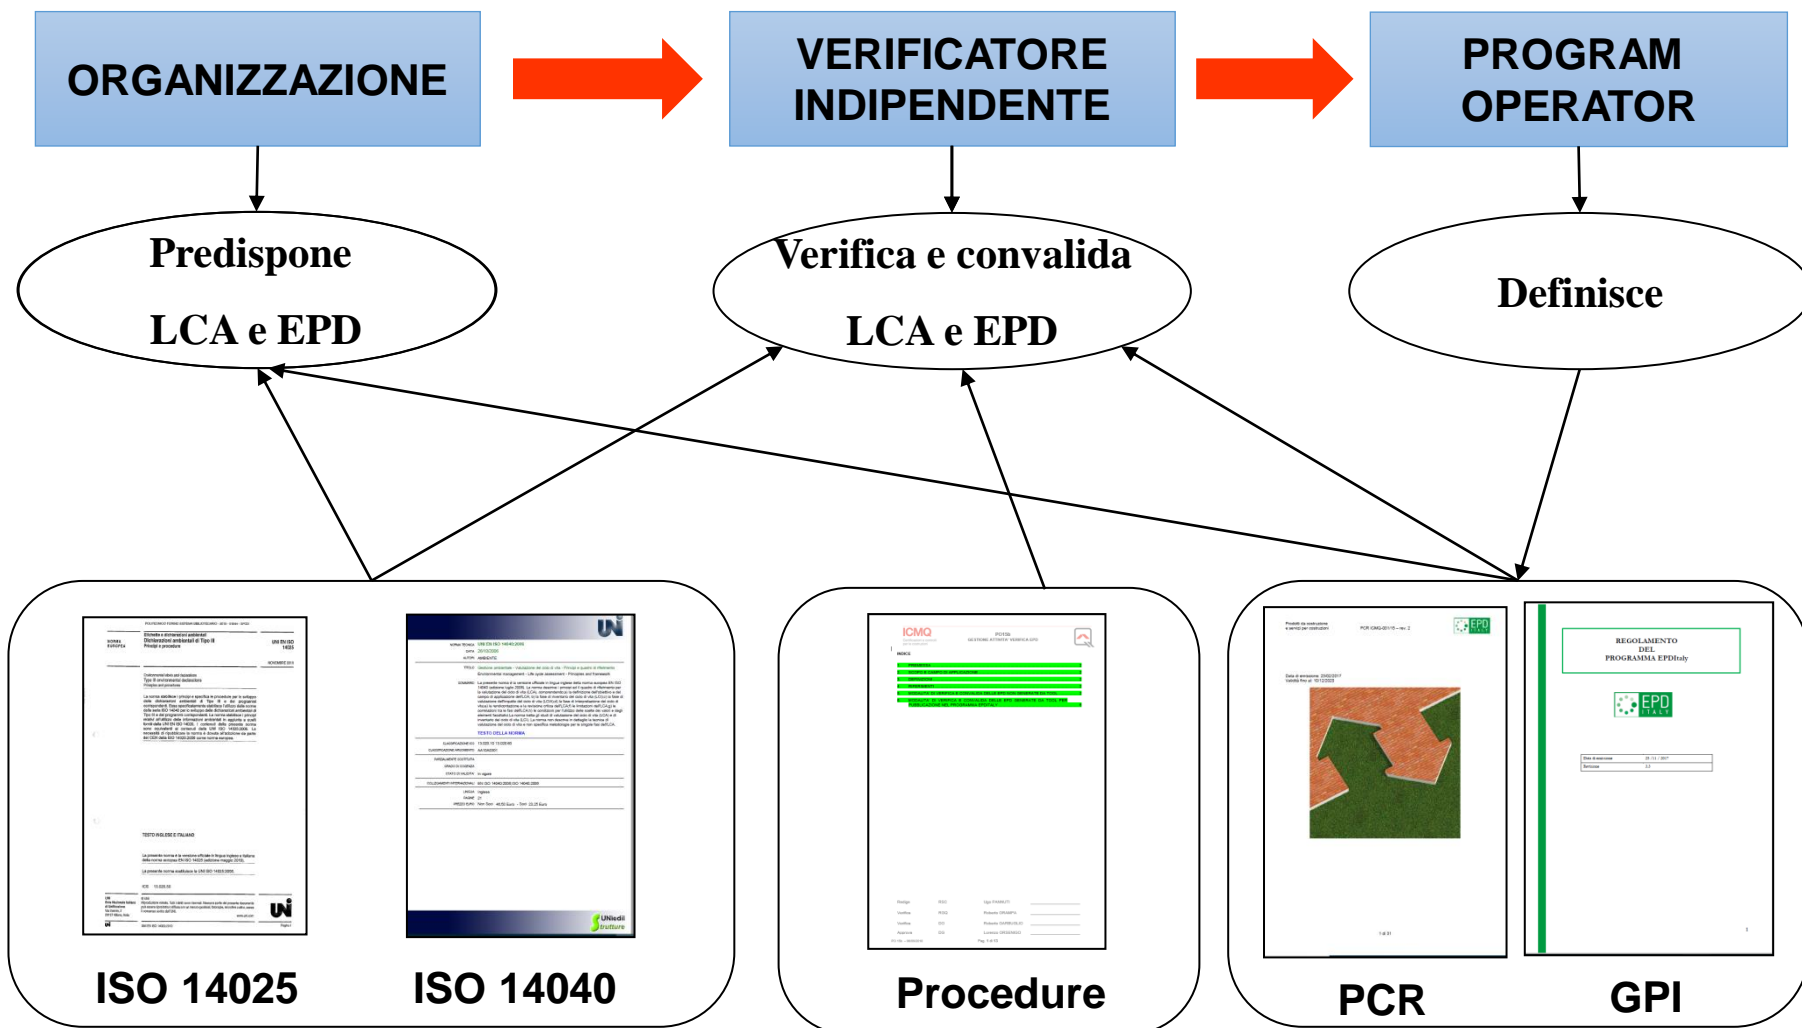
ORGANIZZAZIONE

VERIFICATORE INDIPENDENTE

PROGRAM OPERATOR

Predispone

LCA e EPD

Verifica e convalida

LCA e EPD

Definisce

ISO 14025

ISO 14040

ICMQ

Procedure

EPD

REGOLAMENTO DEL PROGRAMMA EPDItaly

EPD

PCR

GPI